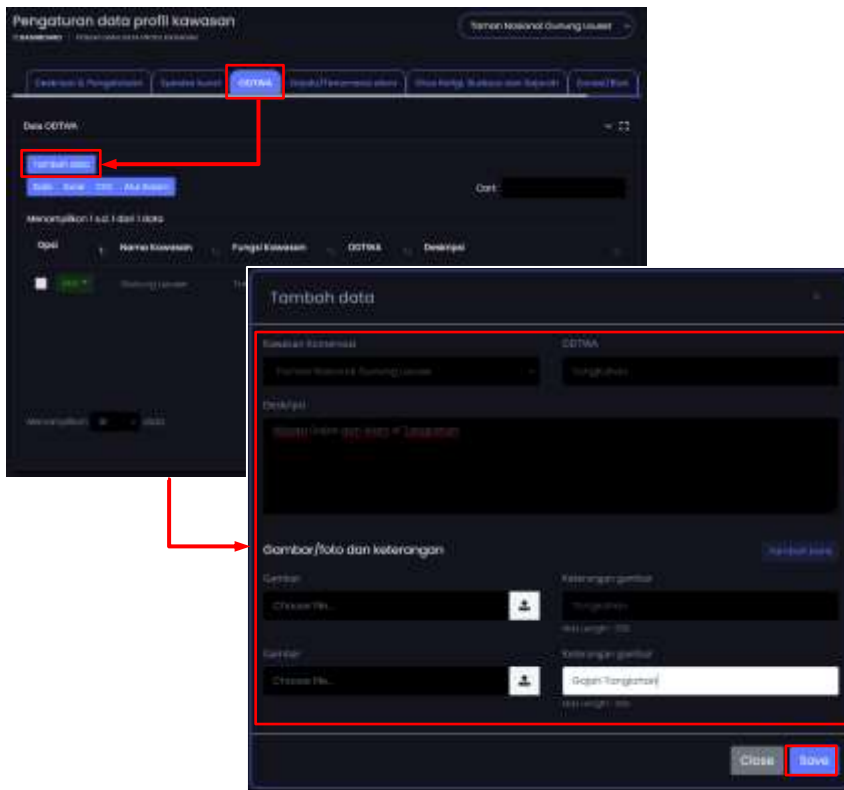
Pengaturan data profil kawasan

Taman Nasional Gunung Leuser

Deskripsi & Pengelolaan | Sejarah kunci | ODTWA | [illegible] | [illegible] | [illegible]

Data ODTWA

Tambah data

Salin Excel CSV Atur Kolom

Cari:

Menampilkan 1 s.d. 1 dari 1 data

| Opsi | | Nama Kawasan | Fungsi Kawasan | ODTWA | Deskripsi |
|---|---|---|---|---|---|
| | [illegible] | Gunung Leuser | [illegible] | | |

Menampilkan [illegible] data

Tambah data

Kawasan Konservasi

Taman Nasional Gunung Leuser

ODTWA

Tangkahan

Deskripsi

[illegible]

Gambar/foto dan keterangan

Tambah baris

Gambar

Choose file...

Keterangan gambar

Tangkahan

Max length : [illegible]

Gambar

Choose file...

Keterangan gambar

Gajah Tangkahan

Max length : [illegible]

Close

Save